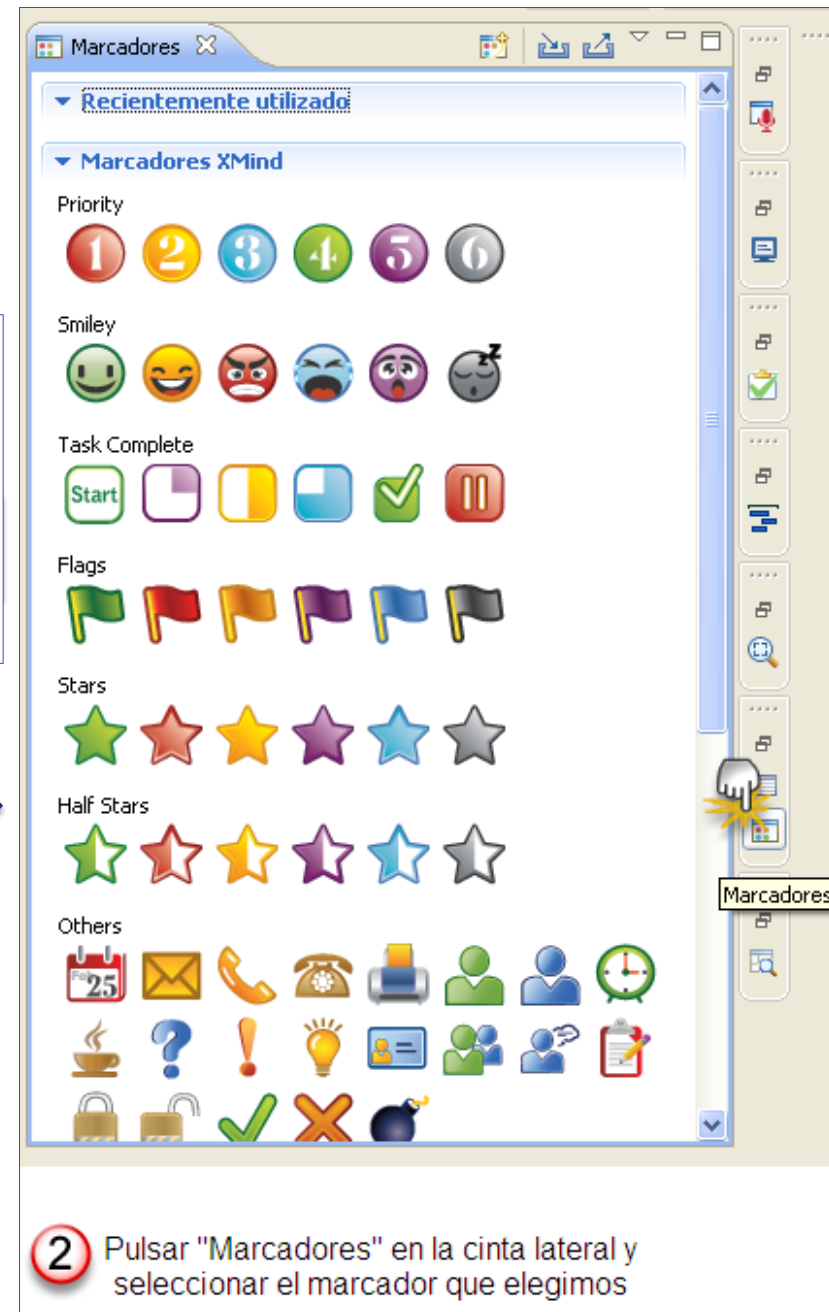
Marcadores

Recientemente utilizado

Marcadores XMind

Priority

1 2 3 4 5 6

Smiley

Task Complete

Start

Flags

Stars

Half Stars

Others

Feb 25

Marcadores

2 Pulsar "Marcadores" en la cinta lateral y seleccionar el marcador que elegimos